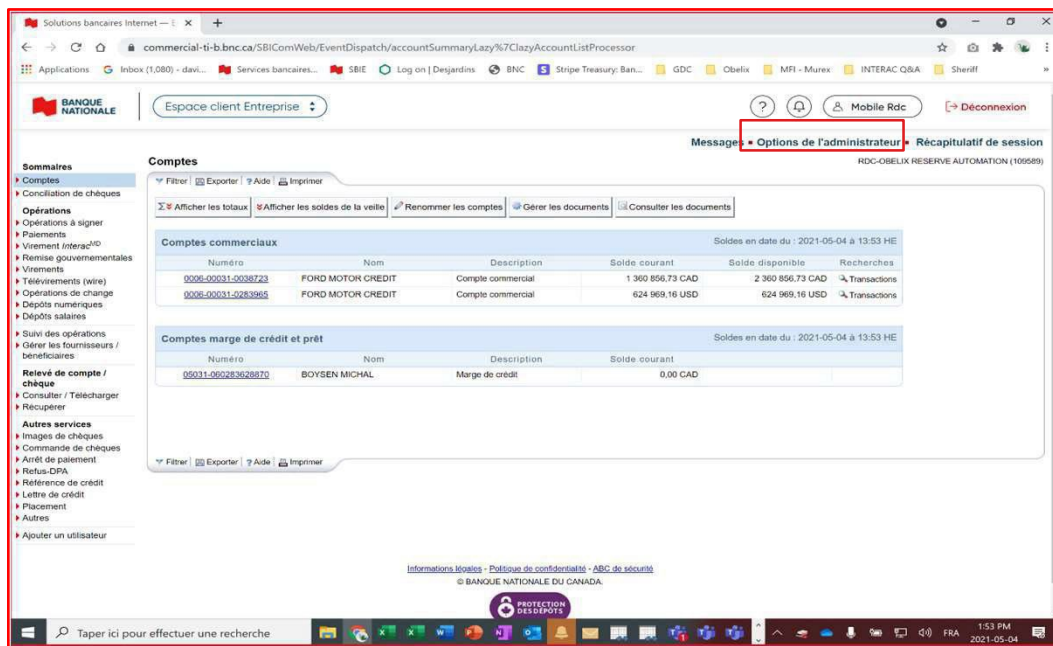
Solutions bancaires Internet — E ×  +

commercial-ti-b.bnc.ca/SBIComWeb/EventDispatch/accountSummaryLazy%7ClazyAccountListProcessor

Applications  Inbox (1,080) - davi...  Services bancaires...  SBIE  Log on | Desjardins  BNC  Stripe Treasury: Ban...  GDC  Obelix  MFI - Murex  INTERAC Q&A  Sheriff

BANQUE NATIONALE

Espace client Entreprise

Mobile Rdc

Déconnexion

Messages • Options de l'administrateur • Récapitulatif de session

RDC-OBELIX RESERVE AUTOMATION (109589)

Sommaires
Comptes
Conciliation de chèques

Opérations
Opérations à signer
Paiements
Virement Interac$^{MD}$
Remise gouvernementales
Virements
Télévirements (wire)
Opérations de change
Dépôts numériques
Dépôts salaires

Suivi des opérations
Gérer les fournisseurs / bénéficiaires

Relevé de compte / chèque
Consulter / Télécharger
Récupérer

Autres services
Images de chèques
Commande de chèques
Arrêt de paiement
Refus-DPA
Référence de crédit
Lettre de crédit
Placement
Autres

Ajouter un utilisateur

Comptes

Filtrer  Exporter  Aide  Imprimer

Afficher les totaux  Afficher les soldes de la veille  Renommer les comptes  Gérer les documents  Consulter les documents

Comptes commerciaux  Soldes en date du : 2021-05-04 à 13:53 HE

| Numéro | Nom | Description | Solde courant | Solde disponible | Recherches |
|---|---|---|---|---|---|
| 0006-00031-0038723 | FORD MOTOR CREDIT | Compte commercial | 1 360 856,73 CAD | 2 360 856,73 CAD | Transactions |
| 0006-00031-0283965 | FORD MOTOR CREDIT | Compte commercial | 624 969,16 USD | 624 969,16 USD | Transactions |

Comptes marge de crédit et prêt  Soldes en date du : 2021-05-04 à 13:53 HE

| Numéro | Nom | Description | Solde courant |
|---|---|---|---|
| 05031-000283628870 | BOYSEN MICHAL | Marge de crédit | 0,00 CAD |

Filtrer  Exporter  Aide  Imprimer

Informations légales - Politique de confidentialité - ABC de sécurité
© BANQUE NATIONALE DU CANADA.

PROTECTION DES DÉPÔTS

Taper ici pour effectuer une recherche

FRA  1:53 PM  2021-05-04